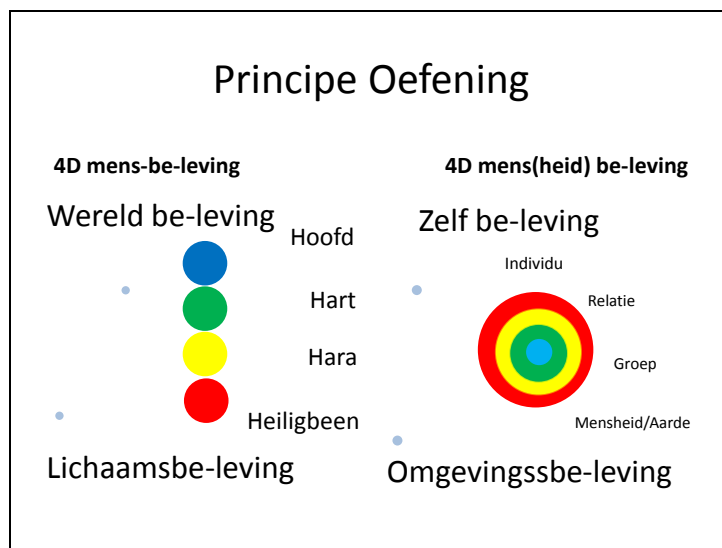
Principe Oefening

4D mens-be-leving

Wereld be-leving

Hoofd

Hart

Hara

Heiligbeen

Lichaamsbe-leving

4D mens(heid) be-leving

Zelf be-leving

Individu

Relatie

Groep

Mensheid/Aarde

Omgevingssbe-leving